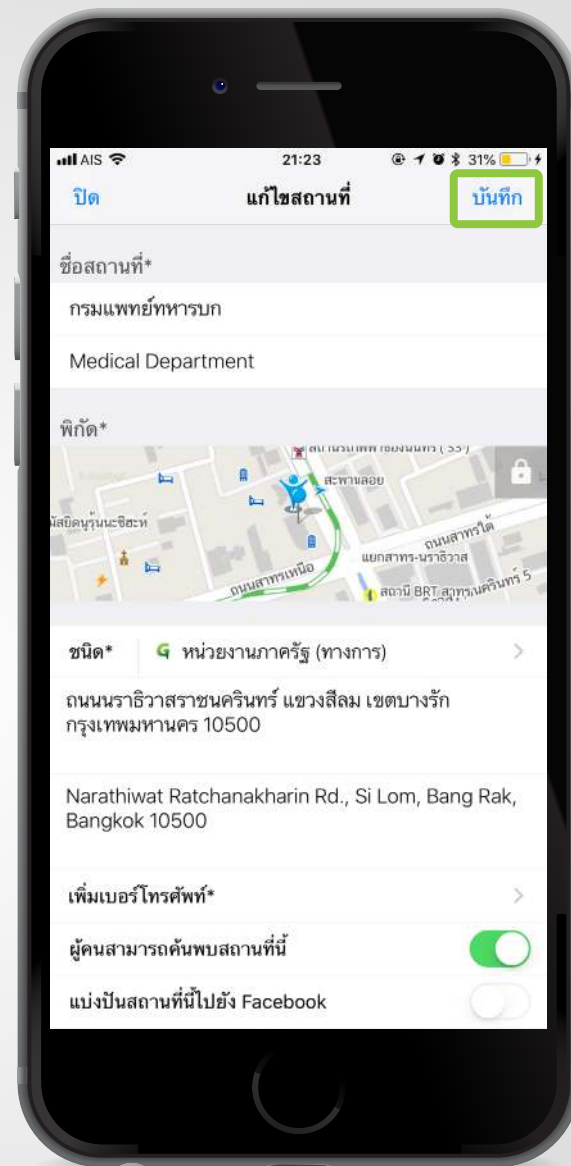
AIS 21:23 31%

ปิด แก้ไขสถานที่ บันทึก

ชื่อสถานที่*

กรมแพทย์ทหารบก

Medical Department

พิกัด*

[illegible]

สะพานลอย

มัสยิดนูรุ้ลนะซีฮะห์

ถนนสาทรใต้

แยกสาทร-นราธิวาส

ถนนสาทรเหนือ

สถานี BRT สาทร

ชนิด* หน่วยงานภาครัฐ (ทางการ)

ถนนนราธิวาสราชนครินทร์ แขวงสีลม เขตบางรัก กรุงเทพมหานคร 10500

Narathiwat Ratchanakharin Rd., Si Lom, Bang Rak, Bangkok 10500

เพิ่มเบอร์โทรศัพท์*

ผู้คนสามารถค้นพบสถานที่นี้

แบ่งปันสถานที่นี้ไปยัง Facebook